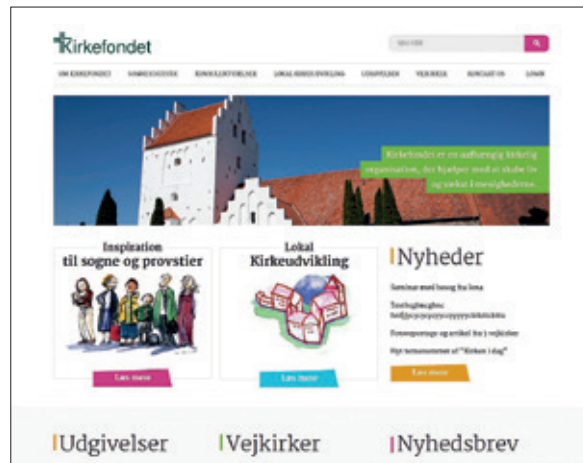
Kirkefondet

Søg i site

OM KIRKEFONDET | SOGNE OG STIFTER | KONSULENTYDELSER | LOKAL KIRKEUDVIKLING | UDGIVELSER | VEJKIRKER | KONTAKT OS | LOGIN

Kirkefondet er en uafhængig kirkelig organisation, der hjælper med at skabe liv og udvikling i menighederne.

Inspiration til sogne og provstier

Læs mere

Lokal Kirkeudvikling

Læs mere

Nyheder

Seminar med besøg fra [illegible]

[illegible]

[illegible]

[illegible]

Læs mere

Udgivelser

Vejkirker

Nyhedsbrev